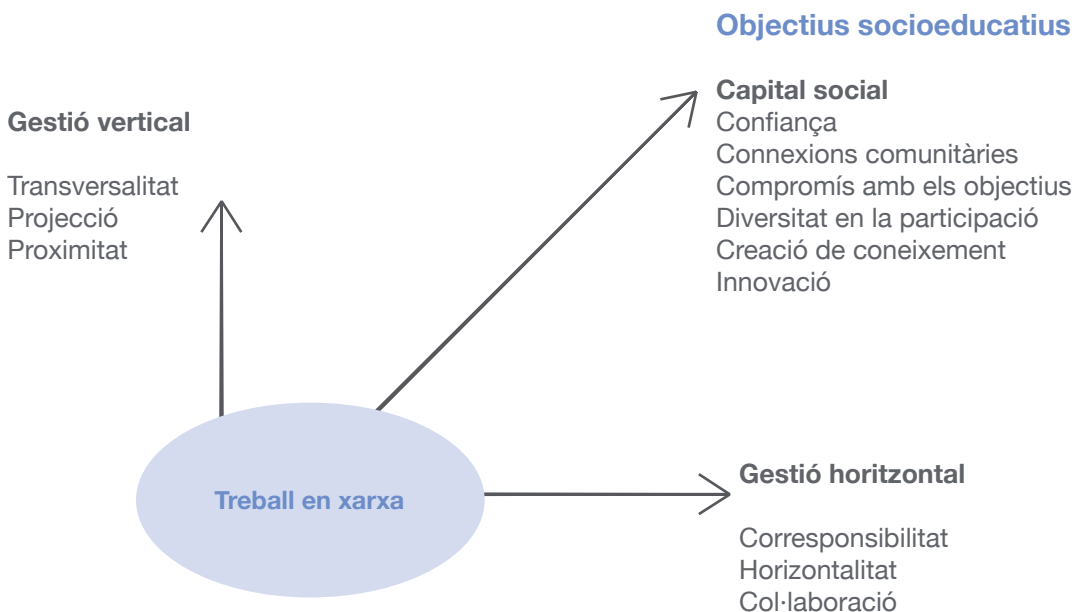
Objectius socioeducatius

Capital social
Confiança
Connexions comunitàries
Compromís amb els objectius
Diversitat en la participació
Creació de coneixement
Innovació

Gestió vertical

Transversalitat
Projecció
Proximitat

Treball en xarxa

Gestió horitzontal

Corresponsibilitat
Horizontalitat
Col·laboració